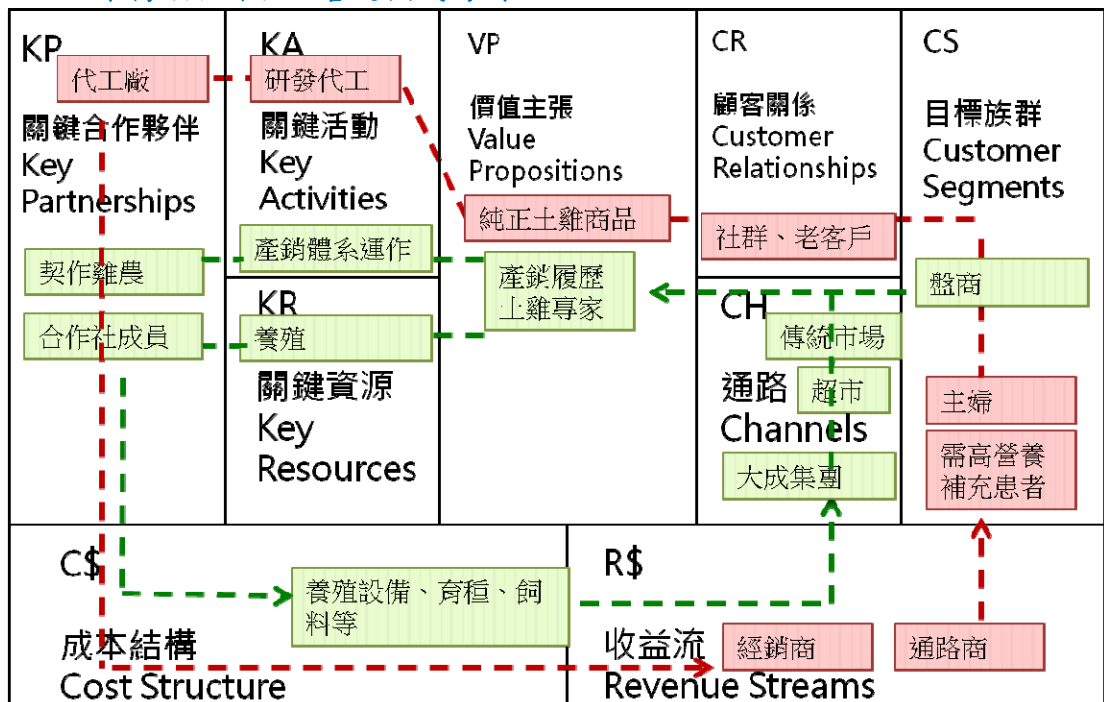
KP
代工廠
關鍵合作夥伴
Key
Partnerships
契作雞農
合作社成員

KA
研發代工
關鍵活動
Key
Activities
產銷體系運作

KR
養殖
關鍵資源
Key
Resources

VP
價值主張
Value
Propositions
純正土雞商品
產銷履歷
土雞專家

CR
顧客關係
Customer
Relationships
社群、老客戶

CH
傳統市場
通路
超市
Channels
大成集團

CS
目標族群
Customer
Segments
盤商
主婦
需高營養
補充患者

C$
養殖設備、育種、飼料等
成本結構
Cost Structure

R$
收益流
經銷商
通路商
Revenue Streams